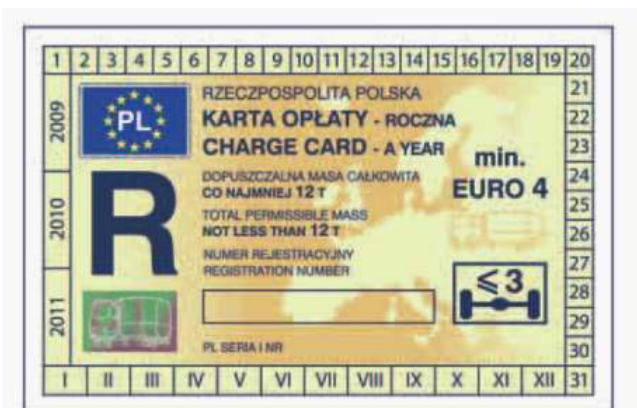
1 2 3 4 5 6 7 8 9 10 11 12 13 14 15 16 17 18 19 20

2009

PL

RZECZPOSPOLITA POLSKA
KARTA OPŁATY - ROCZNA
CHARGE CARD - A YEAR

min.
EURO 4

2010

R

DOPUSZCZALNA MASA CAŁKOWITA
CO NAJMNIEJ 12 T
TOTAL PERMISSIBLE MASS
NOT LESS THAN 12 T

NUMER REJESTRACYJNY
REGISTRATION NUMBER

2011

$\leqslant 3$

PL SERIA I NR

21 22 23 24 25 26 27 28 29 30

I II III IV V VI VII VIII IX X XI XII 31